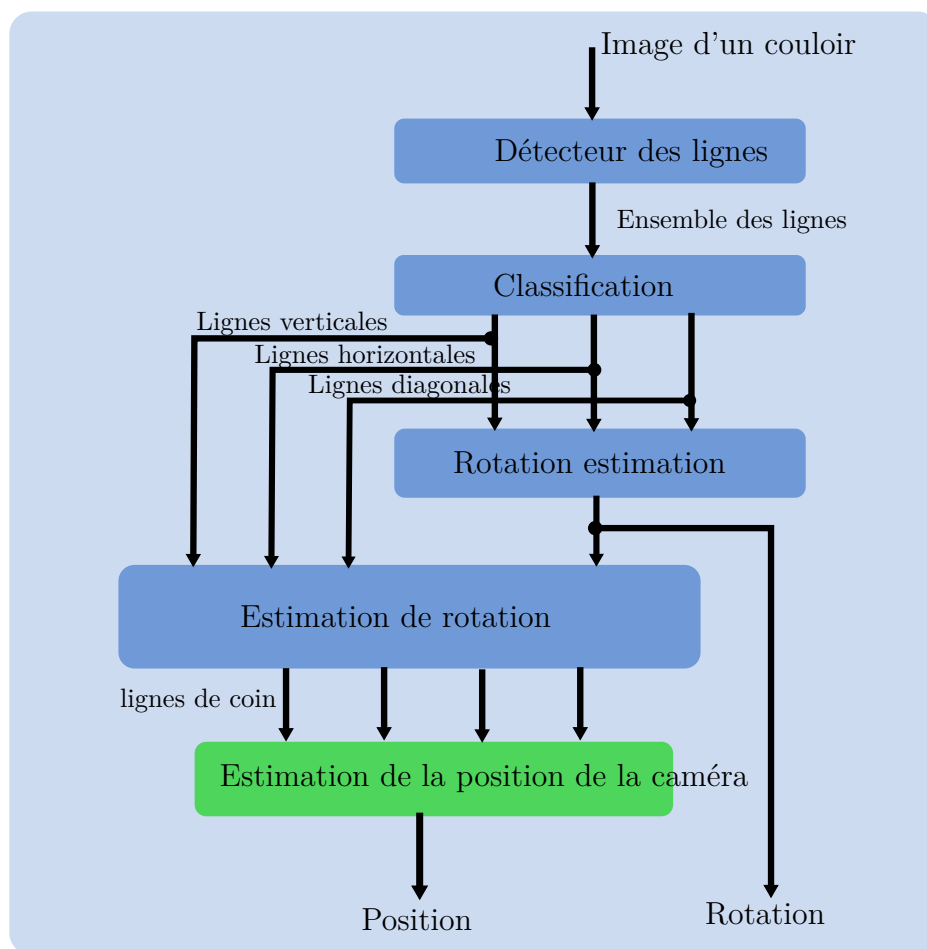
Image d'un couloir

Détecteur des lignes

Ensemble des lignes

Classification

Lignes verticales

Lignes horizontales

Lignes diagonales

Rotation estimation

Estimation de rotation

lignes de coin

Estimation de la position de la caméra

Position

Rotation